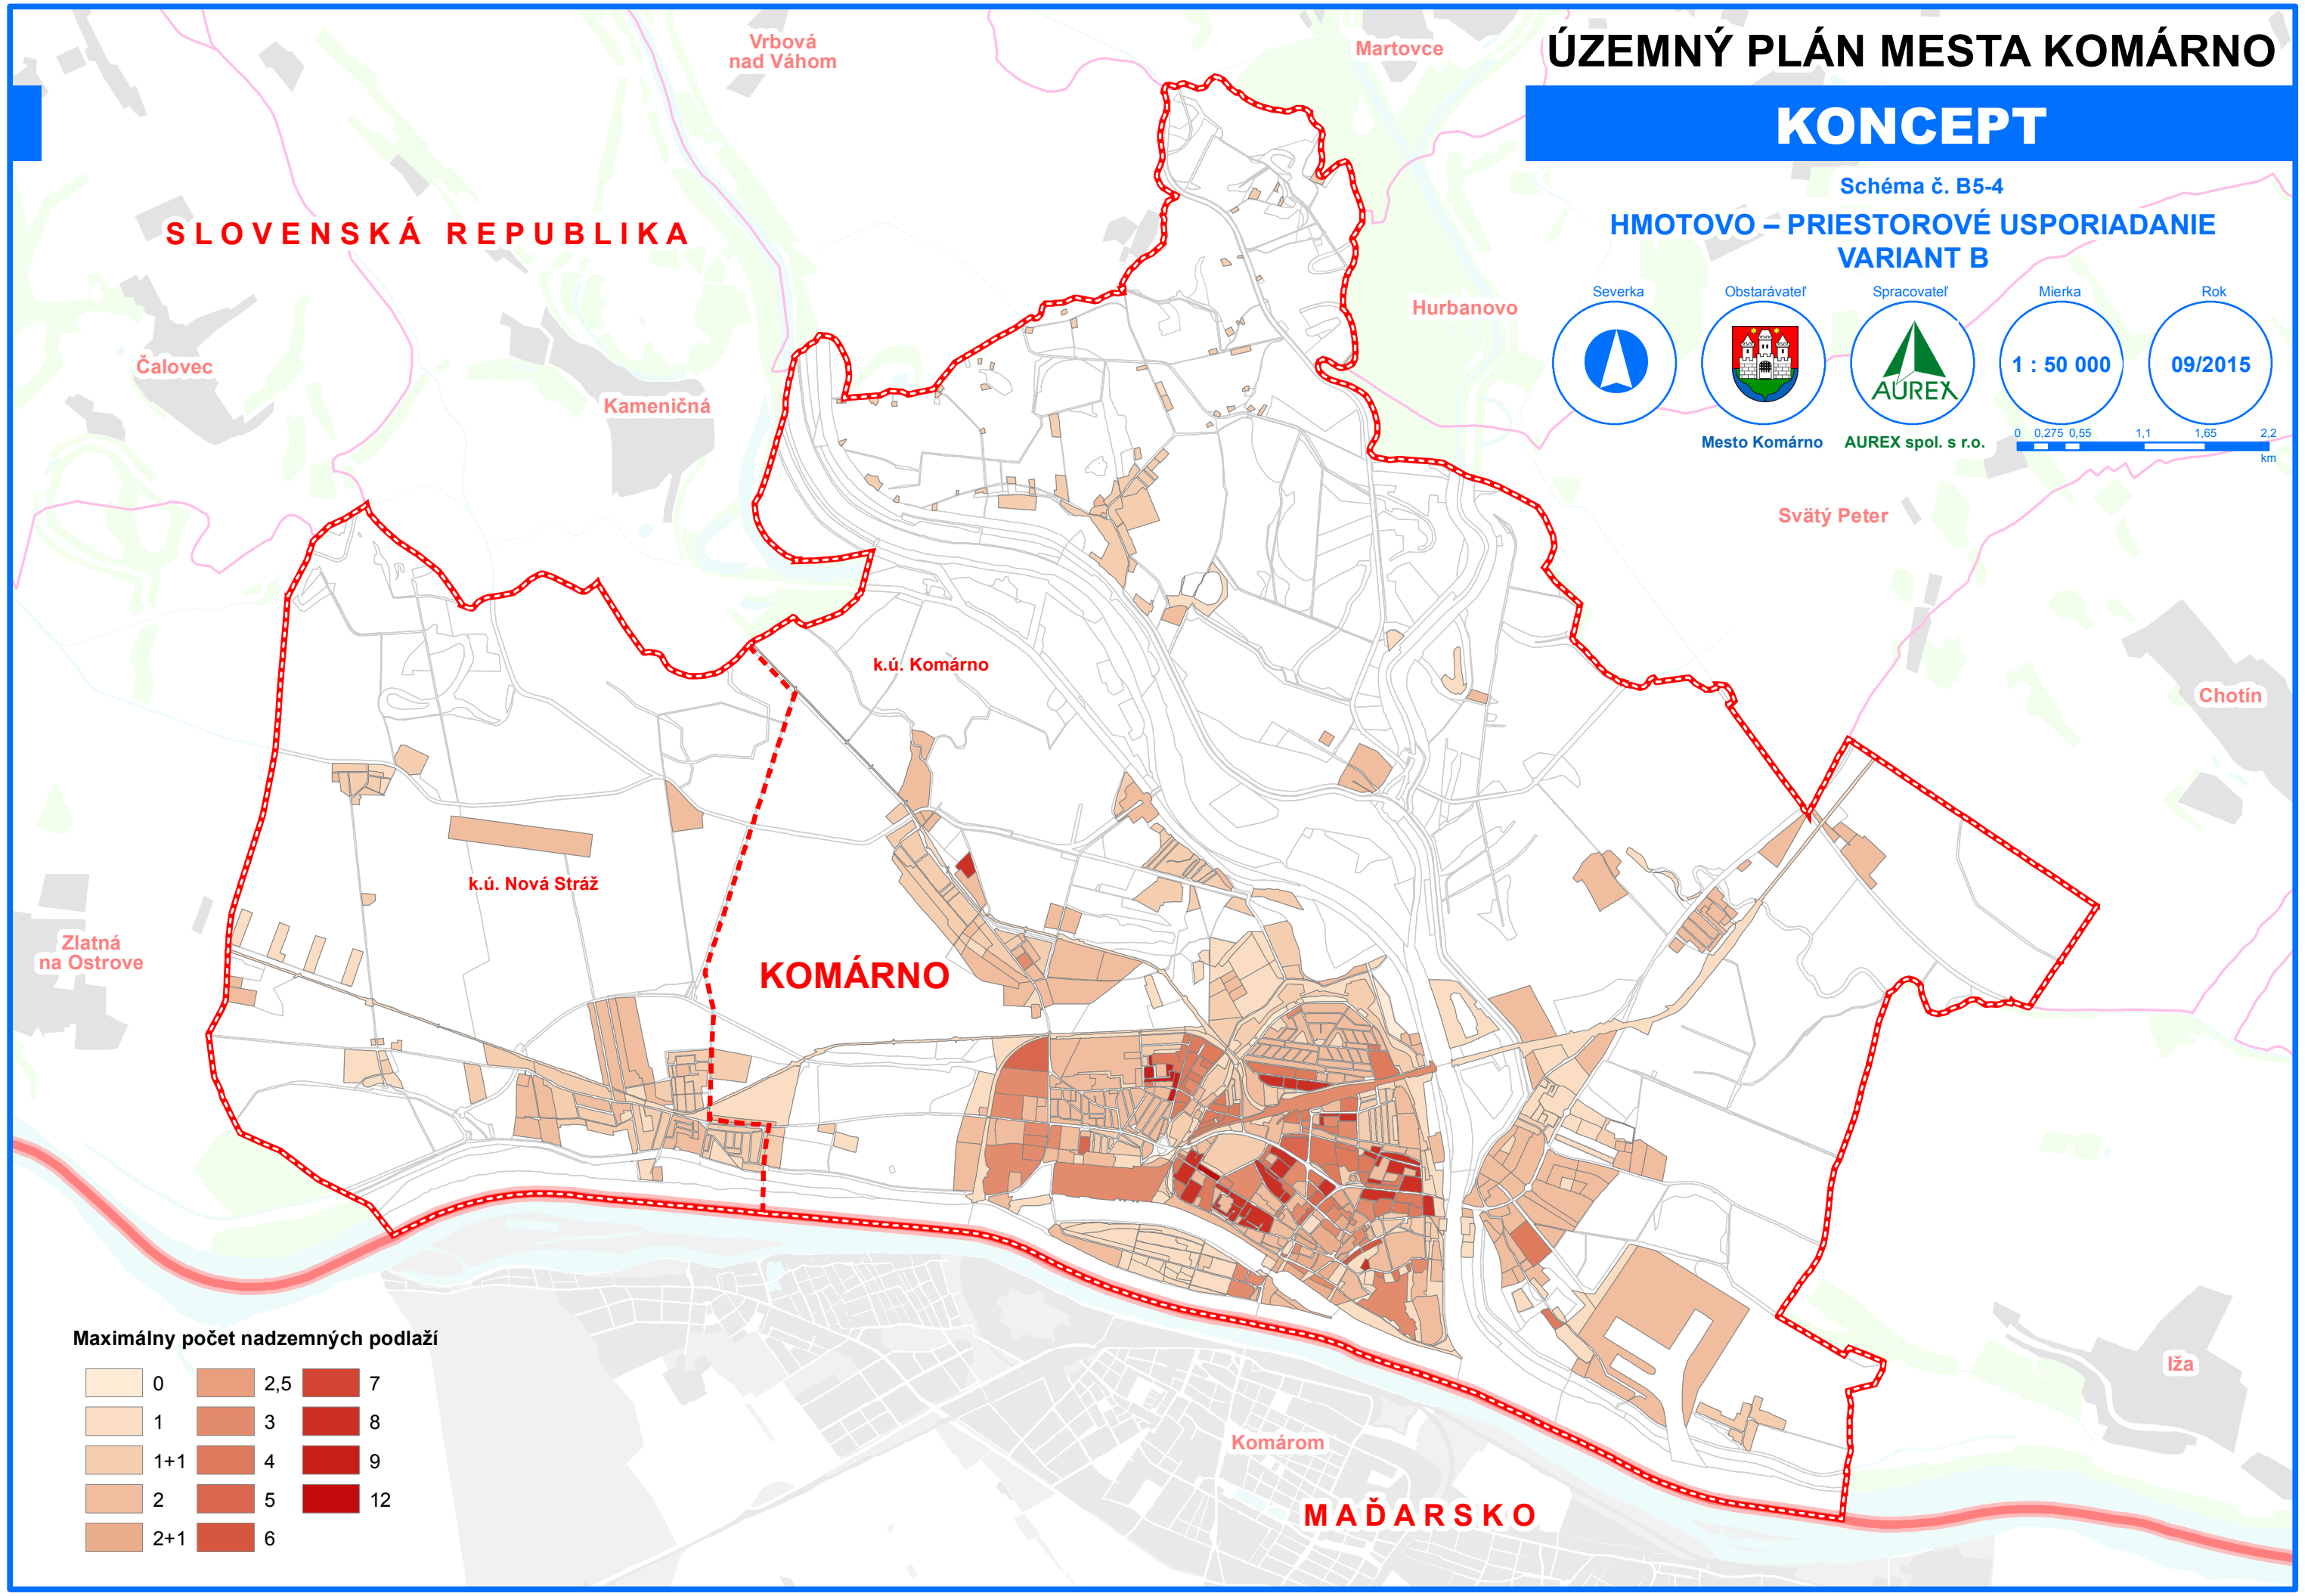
ÚZEMNÝ PLÁN MESTA KOMÁRNO

KONCEPT

Schéma č. B5-4

HMOTOVO – PRIESTOROVÉ USPORIADANIE
VARIANT B

Severka

Obstarávateľ

Mesto Komárno

Spracovateľ

AUREX

AUREX spol. s r.o.

Mierka

1 : 50 000

0 0,275 0,55 1,1 1,65 2,2
km

Rok

09/2015

Vrbová nad Váhom

Martovce

SLOVENSKÁ REPUBLIKA

Čalovec

Kameničná

Hurbanovo

Svätý Peter

Chotín

k.ú. Komárno

k.ú. Nová Stráž

Zlatná na Ostrove

KOMÁRNO

Iža

Komárom

MAĎARSKO

Maximálny počet nadzemných podlaží

| | | |
|---|---|---|
| 0 | 2,5 | 7 |
| 1 | 3 | 8 |
| 1+1 | 4 | 9 |
| 2 | 5 | 12 |
| 2+1 | 6 | |